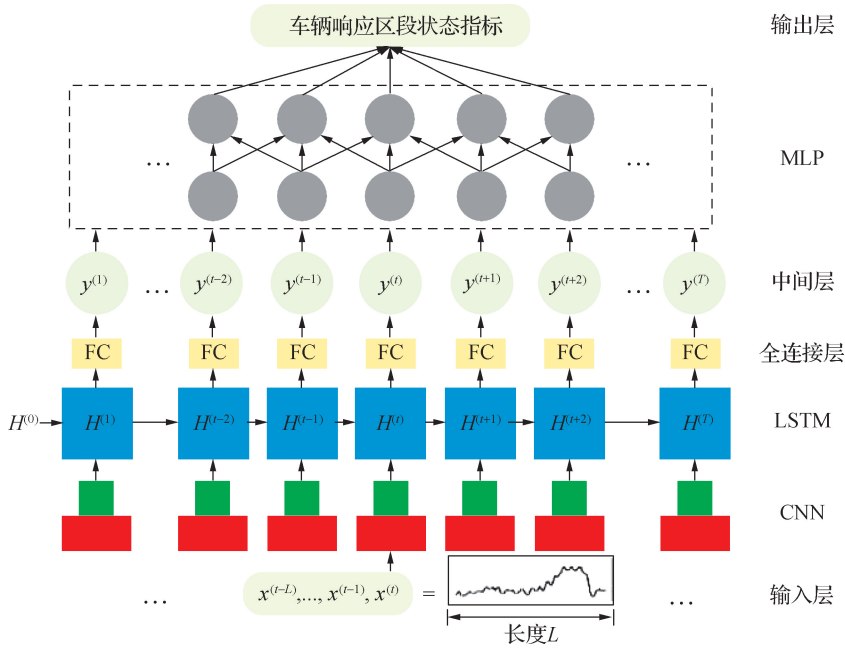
车辆响应区段状态指标

输出层

…

…

MLP

$y^{(1)}$ … $y^{(t-2)}$ $y^{(t-1)}$ $y^{(t)}$ $y^{(t+1)}$ $y^{(t+2)}$ … $y^{(T)}$

中间层

FC FC FC FC FC FC FC

全连接层

$H^{(0)}$ $H^{(1)}$ $H^{(t-2)}$ $H^{(t-1)}$ $H^{(t)}$ $H^{(t+1)}$ $H^{(t+2)}$ $H^{(T)}$

LSTM

CNN

… $x^{(t-L)},..., x^{(t-1)}, x^{(t)}$ = …

长度$L$

输入层